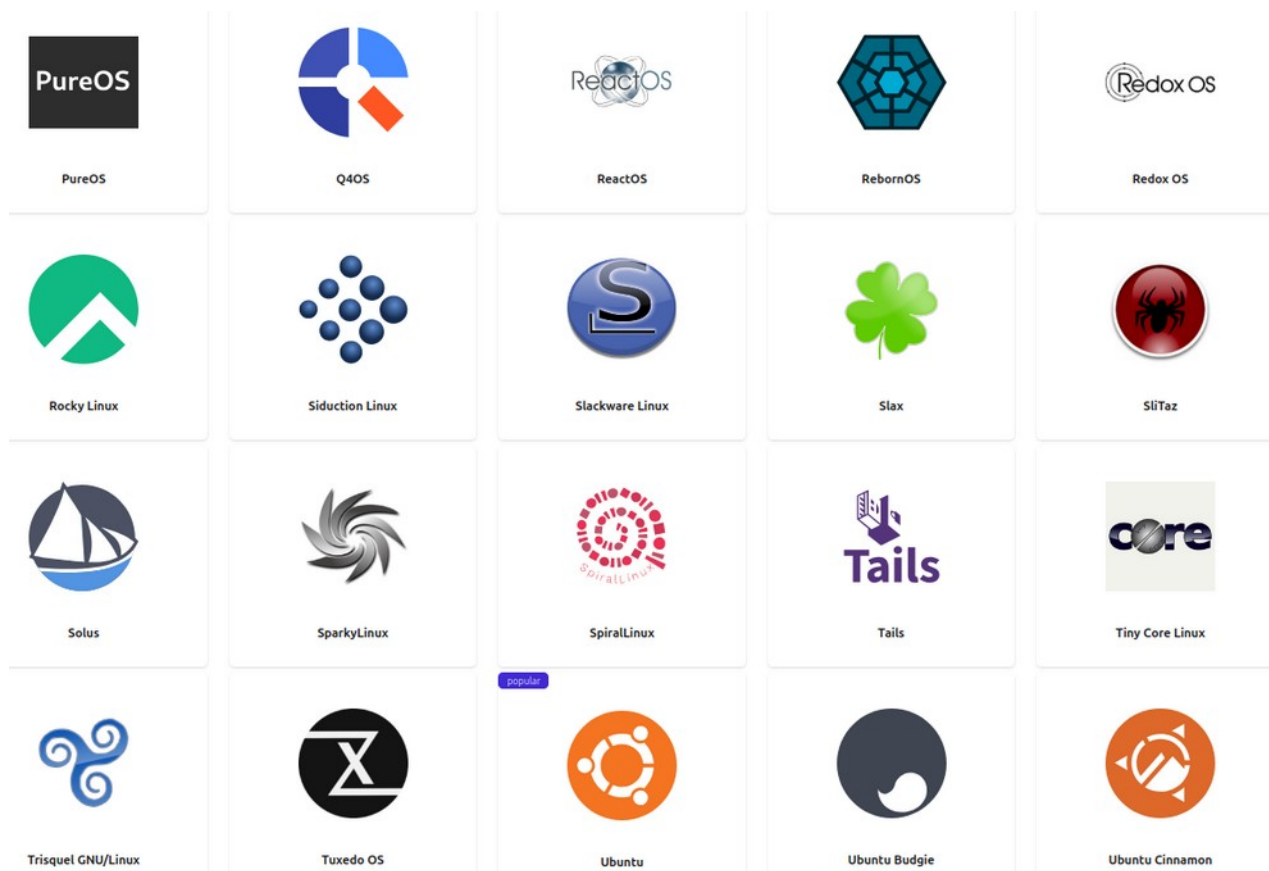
PureOS

PureOS

Q4OS

ReactOS

ReactOS

RebornOS

Redox OS

Redox OS

Rocky Linux

Siduction Linux

Slackware Linux

Slax

SliTaz

Solus

SparkyLinux

SpiralLinux

SpiralLinux

Tails

Tails

core

Tiny Core Linux

Trisquel GNU/Linux

Tuxedo OS

popular

Ubuntu

Ubuntu Budgie

Ubuntu Cinnamon